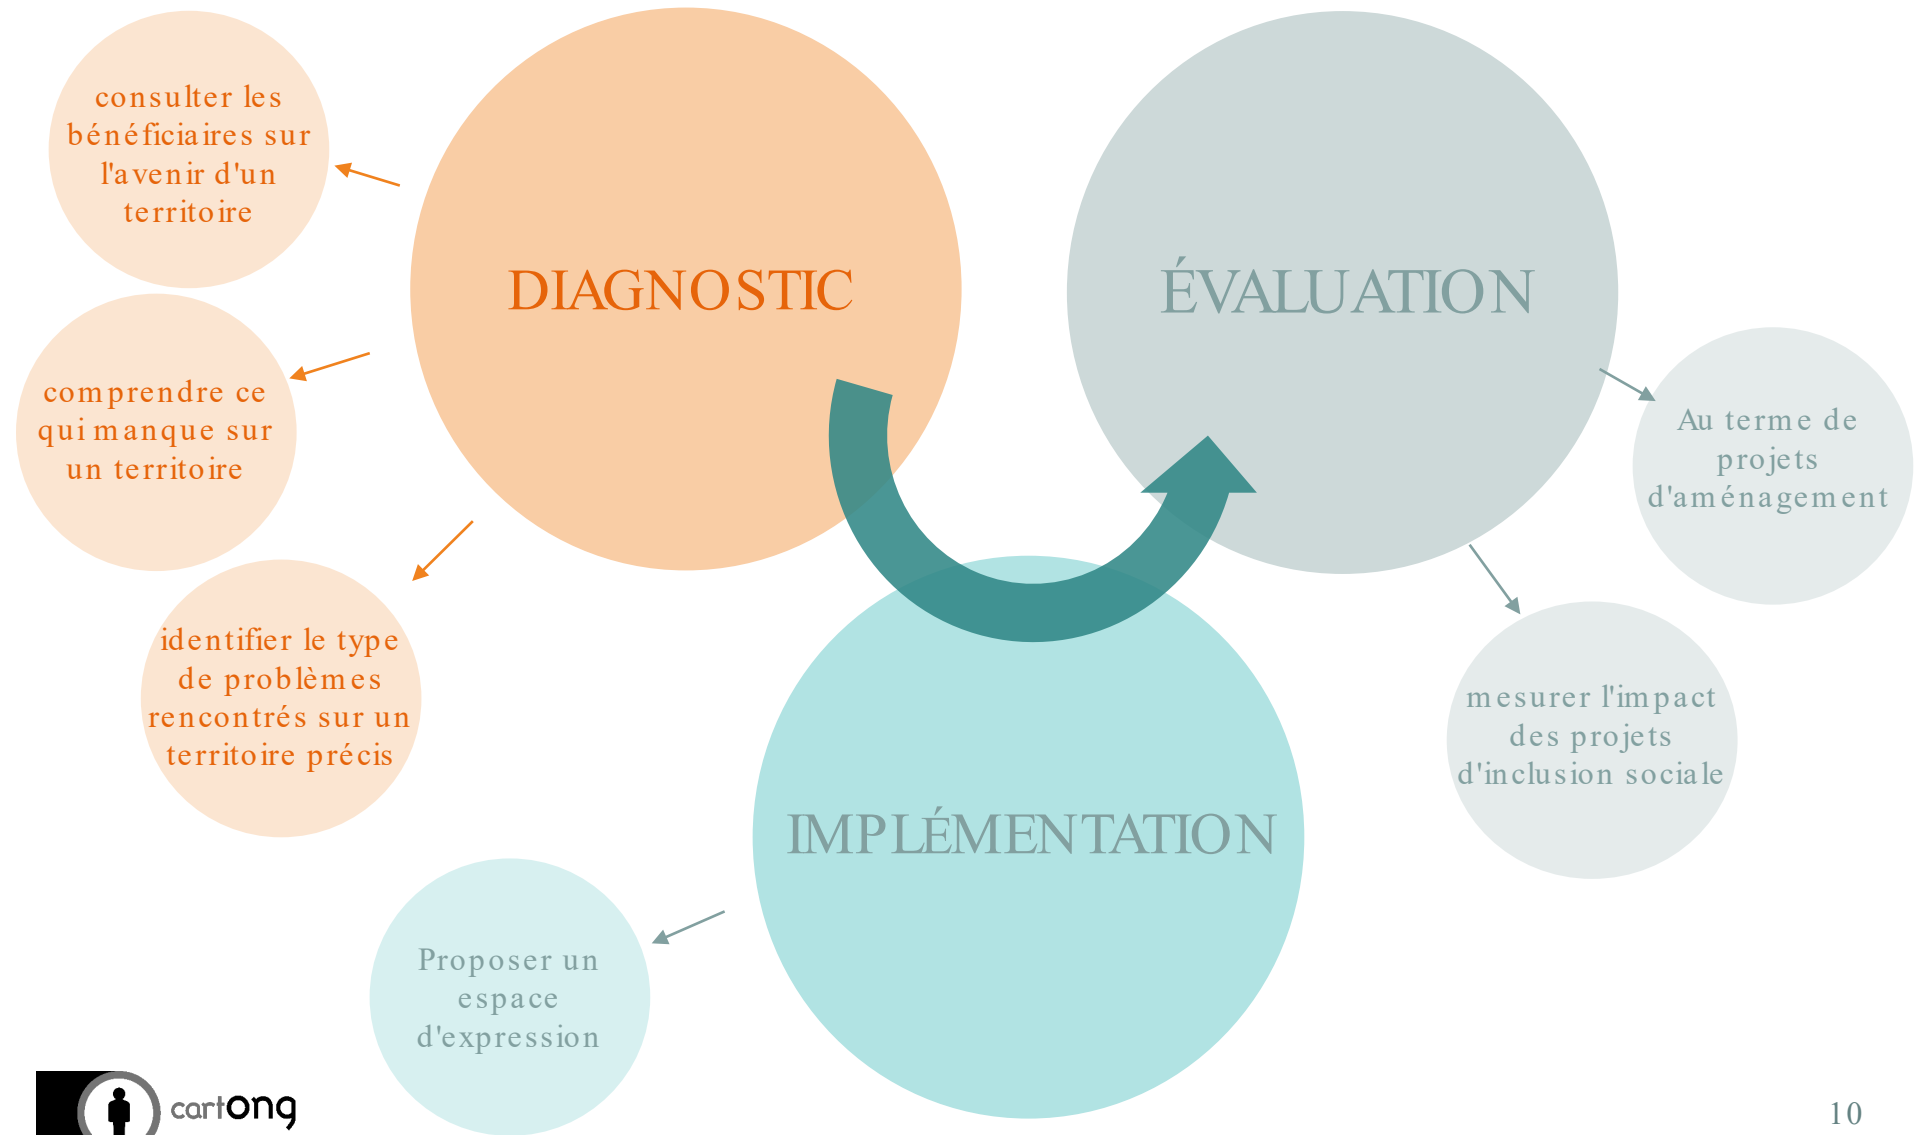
consulter les bénéficiaires sur l'avenir d'un territoire

DIAGNOSTIC

ÉVALUATION

comprendre ce qui manque sur un territoire

Au terme de projets d'aménagement

identifier le type de problèmes rencontrés sur un territoire précis

mesurer l'impact des projets d'inclusion sociale

IMPLÉMENTATION

Proposer un espace d'expression

cartong

10